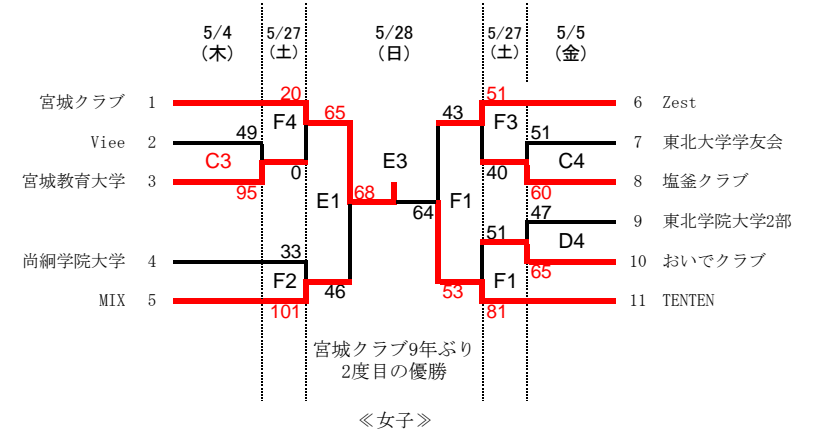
5/4 (木)
5/27 (土)
5/28 (日)
5/27 (土)
5/5 (金)

宮城クラブ 1
Viee 2
宮城教育大学 3
尚絅学院大学 4
MIX 5

20
49
C3
95
0
F4
65
33
F2
101
46
E1
68
E3
64
43
F1
53
51
F3
40
51
C4
60
47
51
D4
65
F1
81

6 Zest
7 東北大学学友会
8 塩釜クラブ
9 東北学院大学2部
10 おいでクラブ
11 TENTEN

宮城クラブ9年ぶり 2度目の優勝

≪女子≫